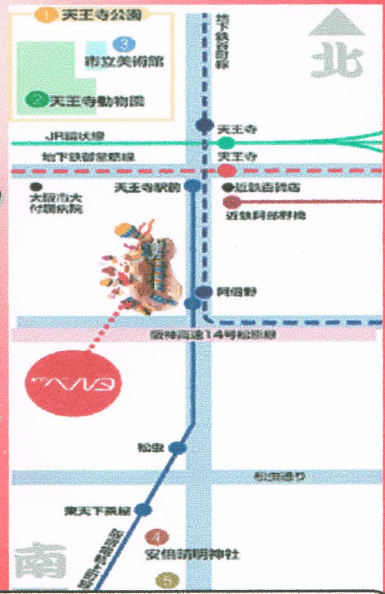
1 天王寺公園
3 市立美術館
2 天王寺動物園
北
地下鉄谷町線
JR環状線
地下鉄御堂筋線
天王寺
天王寺
天王寺駅前
近鉄百貨店
近鉄阿部野橋
大阪市大付属病院
阿倍野
阪神高速14号松原線
ハルカス
松虫
松虫通り
東天下茶屋
4 安倍晴明神社
5
南
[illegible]